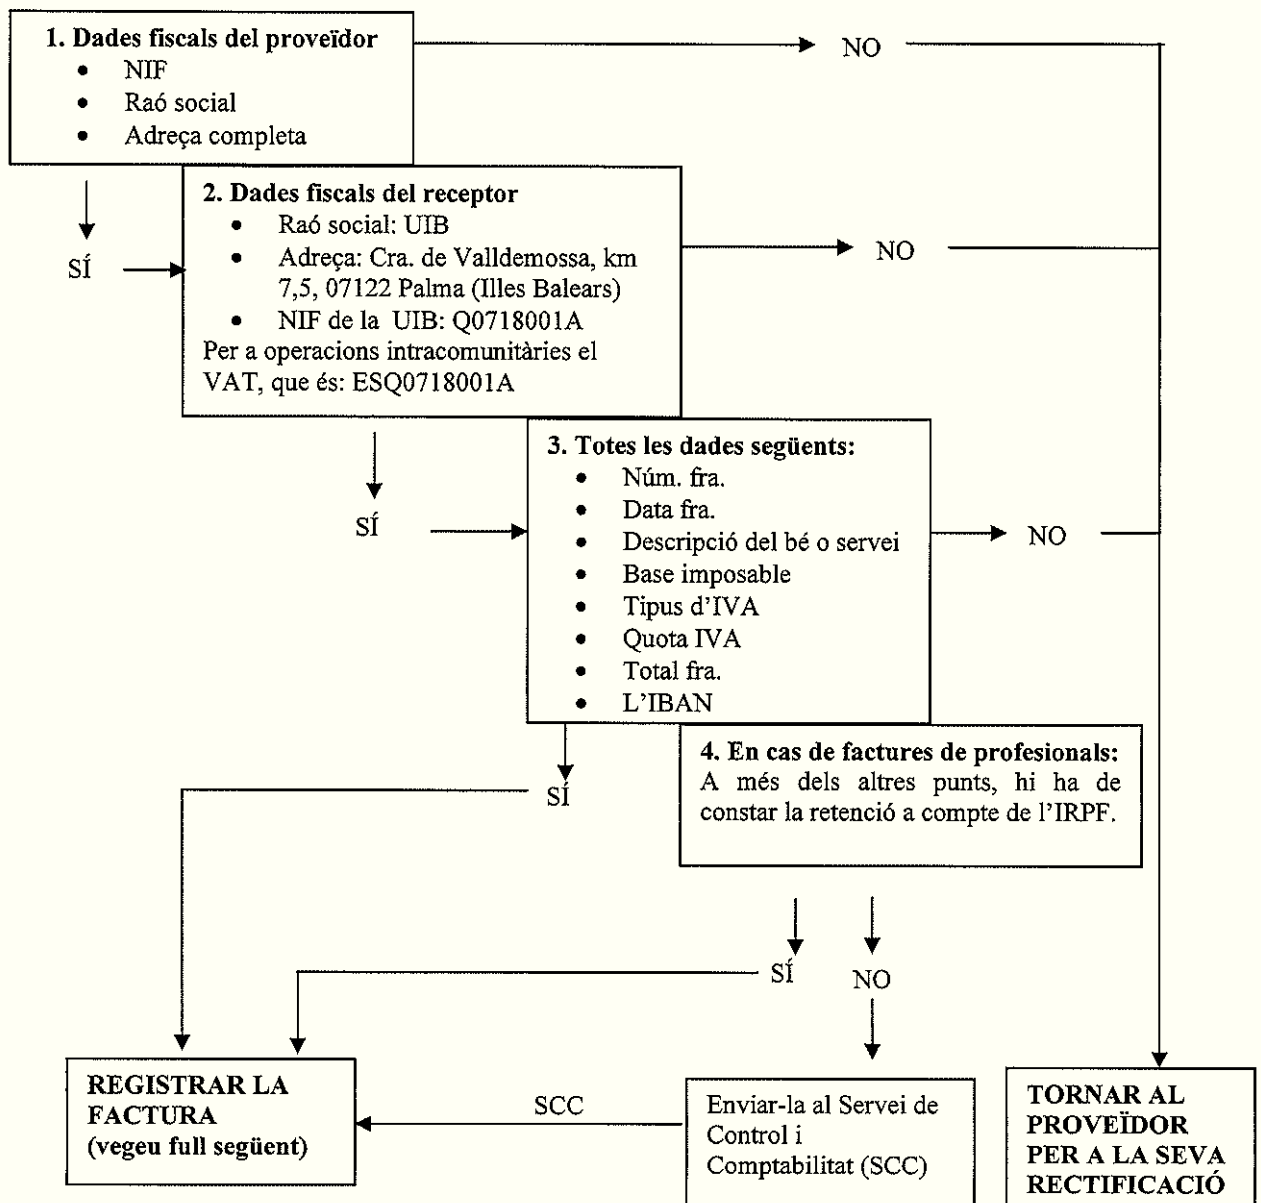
**1. Dades fiscals del proveïdor**
- NIF
- Raó social
- Adreça completa

NO

SÍ

**2. Dades fiscals del receptor**
- Raó social: UIB
- Adreça: Cra. de Valldemossa, km 7,5, 07122 Palma (Illes Balears)
- NIF de la UIB: Q0718001A

Per a operacions intracomunitàries el VAT, que és: ESQ0718001A

NO

SÍ

**3. Totes les dades següents:**
- Núm. fra.
- Data fra.
- Descripció del bé o servei
- Base imposable
- Tipus d'IVA
- Quota IVA
- Total fra.
- L'IBAN

NO

SÍ

**4. En cas de factures de profesionals:**
A més dels altres punts, hi ha de constar la retenció a compte de l'IRPF.

SÍ

NO

**REGISTRAR LA FACTURA (vegeu full següent)**

SCC

Enviar-la al Servei de Control i Comptabilitat (SCC)

**TORNAR AL PROVEÏDOR PER A LA SEVA RECTIFICACIÓ**